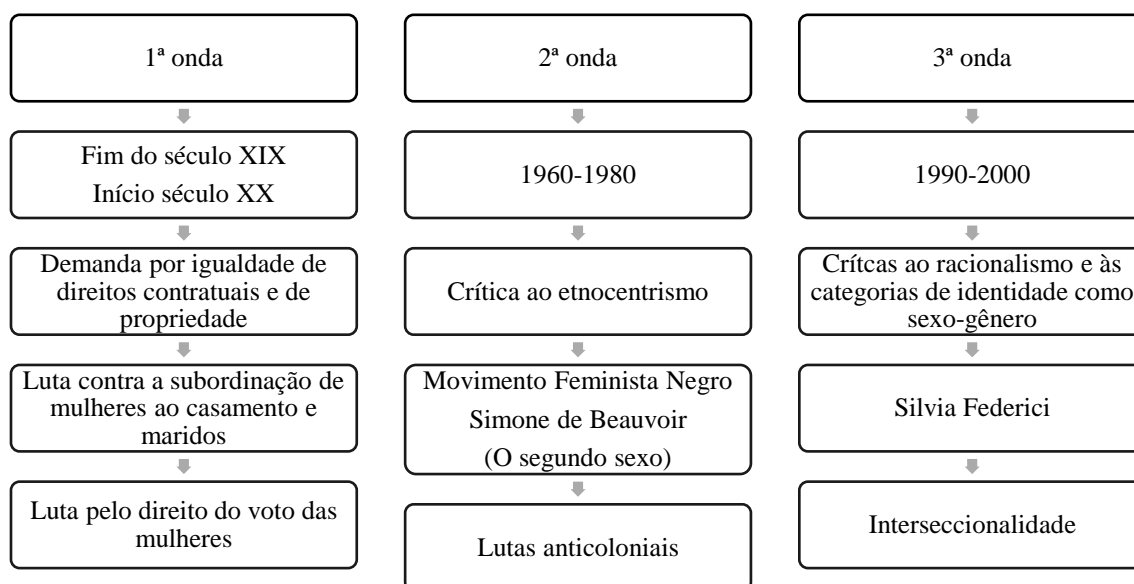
1ª onda

Fim do século XIX
Início século XX

Demanda por igualdade de direitos contratuais e de propriedade

Luta contra a subordinação de mulheres ao casamento e maridos

Luta pelo direito do voto das mulheres

2ª onda

1960-1980

Crítica ao etnocentrismo

Movimento Feminista Negro
Simone de Beauvoir
(O segundo sexo)

Lutas anticoloniais

3ª onda

1990-2000

Crítcas ao racionalismo e às categorias de identidade como sexo-gênero

Silvia Federici

Interseccionalidade